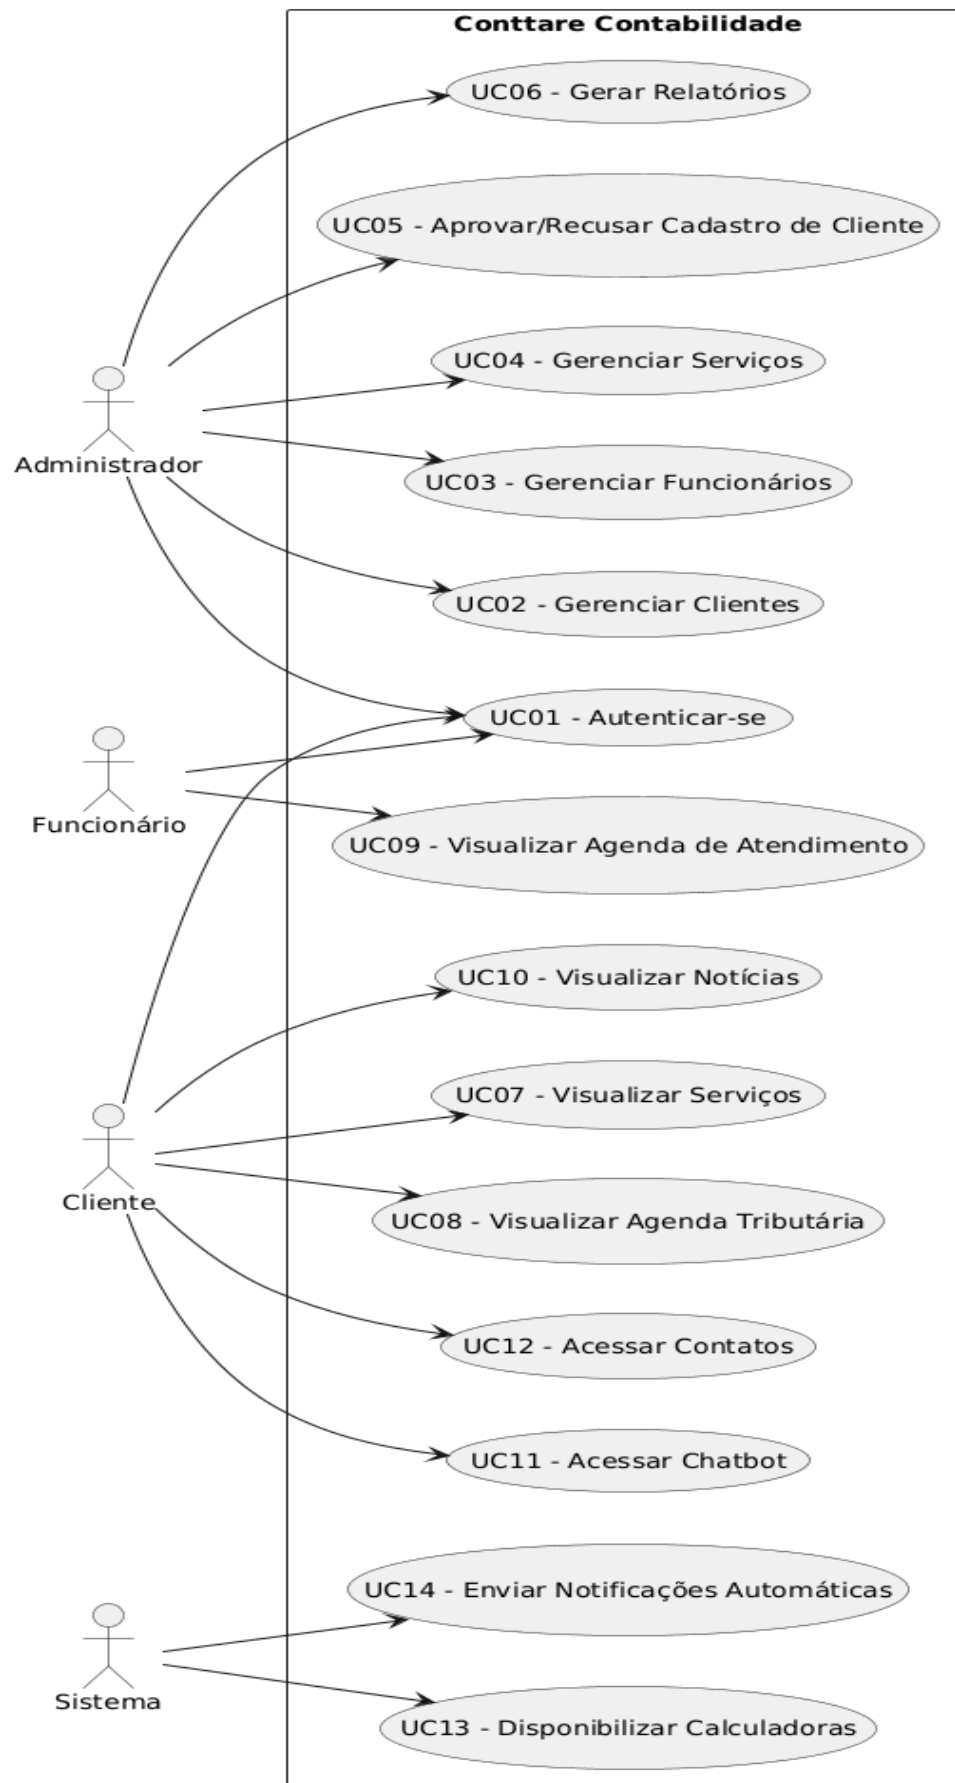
Conttare Contabilidade

UC06 - Gerar Relatórios

UC05 - Aprovar/Recusar Cadastro de Cliente

UC04 - Gerenciar Serviços

Administrador

UC03 - Gerenciar Funcionários

UC02 - Gerenciar Clientes

UC01 - Autenticar-se

Funcionário

UC09 - Visualizar Agenda de Atendimento

UC10 - Visualizar Notícias

UC07 - Visualizar Serviços

Cliente

UC08 - Visualizar Agenda Tributária

UC12 - Acessar Contatos

UC11 - Acessar Chatbot

UC14 - Enviar Notificações Automáticas

Sistema

UC13 - Disponibilizar Calculadoras